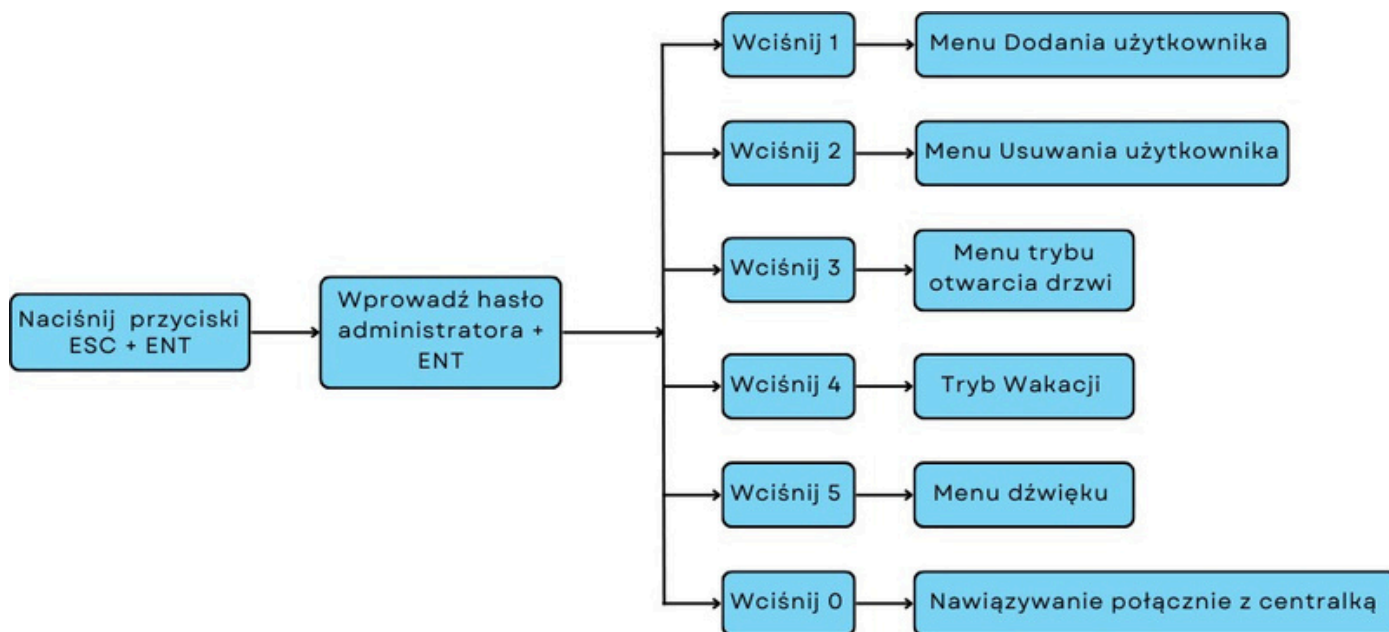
Naciśnij przyciski ESC + ENT

Wprowadź hasło administratora + ENT

Wciśnij 1

Menu Dodania użytkownika

Wciśnij 2

Menu Usuwania użytkownika

Wciśnij 3

Menu trybu otwarcia drzwi

Wciśnij 4

Tryb Wakacji

Wciśnij 5

Menu dźwięku

Wciśnij 0

Nawiązywanie połącznie z centralką